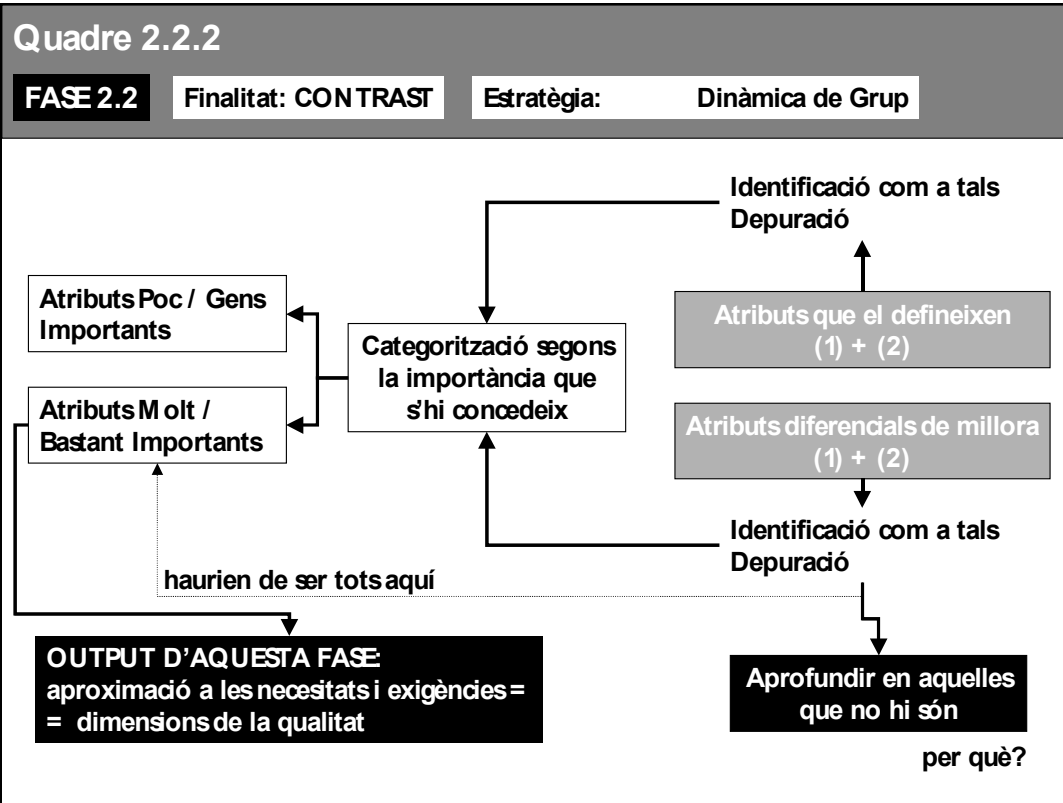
Quadre 2.2.2

FASE 2.2

Finalitat: CONTRAST

Estratègia: Dinàmica de Grup

Identificació com a tals
Depuració

Atributs Poc / Gens Importants

Atributs que el defineixen
(1) + (2)

Categorització segons la importància que s'hi concedeix

Atributs Molt / Bastant Importants

Atributs diferencials de millora
(1) + (2)

Identificació com a tals
Depuració

haurien de ser tots aquí

OUTPUT D'AQUESTA FASE:
aproximació a les necesitats i exigències =
= dimensions de la qualitat

Aprofundir en aquelles que no hi són

per què?